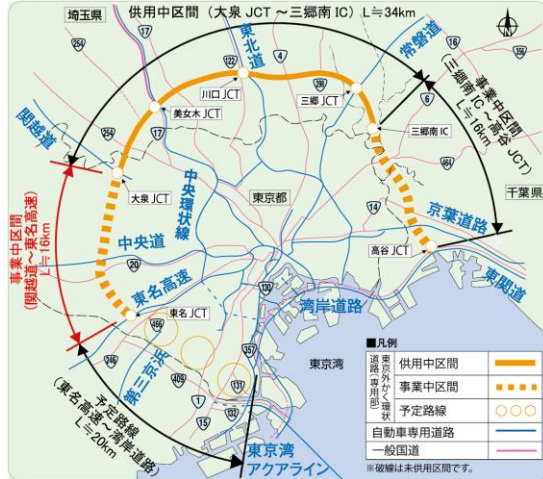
埼玉県

供用中区間（大泉 JCT ～三郷南 IC） L≒34km

N

常磐道

事業中区間（三郷南 IC ～高谷 JCT） L≒16km

東北道

17

122

298

川口 JCT

美女木 JCT

三郷 JCT

6

関越道

三郷南 IC

千葉県

事業中区間（関越道～東名高速） L≒16km

中央環状線

東京都

大泉 JCT

京葉道路

中央道

高谷 JCT

20

東関道

東名高速

湾岸道路

東名 JCT

246

466

357

第三京浜

409

131

東京湾

予定路線（東名高速～湾岸道路） L≒20km

東京湾アクアライン

15

■凡例

東京外かく環状道路（専用部）

供用中区間

事業中区間

予定路線

自動車専用道路

一般国道

※破線は未供用区間です。